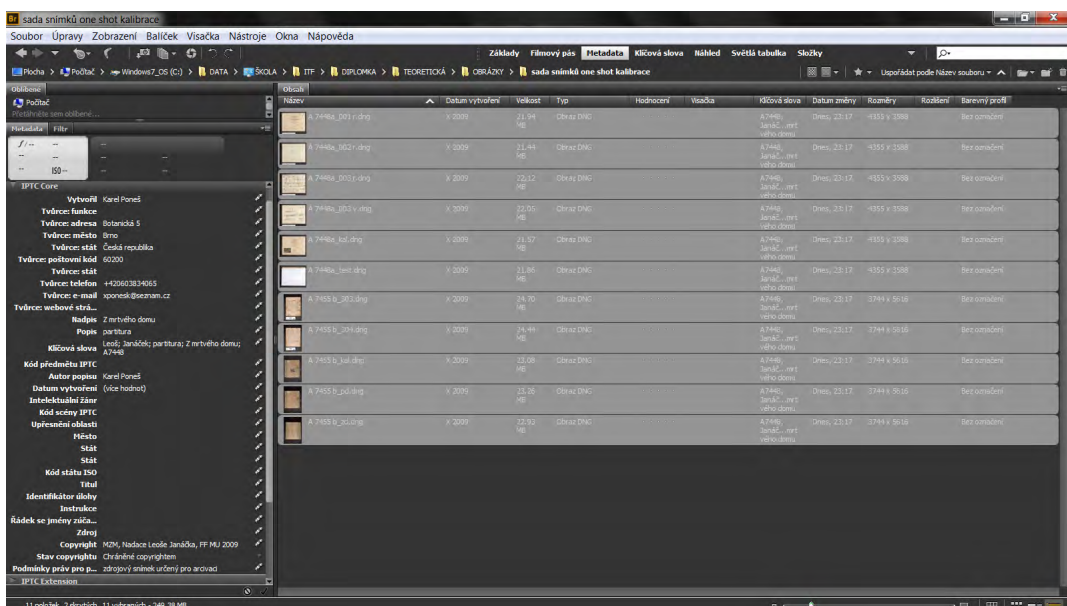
Br sada snímků one shot kalibrace

Soubor Úpravy Zobrazení Balíček Visačka Nástroje Okna Nápověda

Základy Filmový pás Metadata Klíčová slova Náhled Světlá tabulka Složky

Plocha > Počítač > Windows7_OS (C:) > DATA > ŠKOLA > ITF > DIPLOMKA > TEORETICKÁ > OBRÁZKY > sada snímků one shot kalibrace

Uspořádat podle Název souboru

Oblíbené
Počítač
Přetáhněte sem oblíbené...

Metadata Filtr

ISO --

IPTC Core

Vytvořil Karel Poneš
Tvůrce: funkce
Tvůrce: adresa Botanická 5
Tvůrce: město Brno
Tvůrce: stát Česká republika
Tvůrce: poštovní kód 60200
Tvůrce: stát
Tvůrce: telefon +420603834065
Tvůrce: e-mail xponesk@seznam.cz
Tvůrce: webové strá...
Nadpis Z mrtvého domu
Popis partitura
Klíčová slova Leoš; Janáček; partitura; Z mrtvého domu; A7448
Kód předmětu IPTC
Autor popisu Karel Poneš
Datum vytvoření (více hodnot)
Intelektuální žánr
Kód scény IPTC
Upřesnění oblasti
Město
Stát
Stát
Kód státu ISO
Titul
Identifikátor úlohy
Instrukce
Řádek se jmény zdrojů...
Zdroj
Copyright MZM, Nadace Leoše Janáčka, FF MU 2009
Stav copyrightu Chráněné copyrightem
Podmínky práv pro p... zdrojový snímek určený pro arcivaci

IPTC Extension

Obsah

| Název | Datum vytvoření | Velikost | Typ | Hodnocení | Visačka | Klíčová slova | Datum změny | Rozměry | Rozlišení | Barevný profil |
|---|---|---|---|---|---|---|---|---|---|---|
| A 7448a_001 r.dng | x 2009 | 21,94 MB | Obraz DNG | | | A7448, Janáč...mrtvého domu | Dnes, 23:17 | 4355 x 3588 | | Bez označení |
| A 7448a_002 r.dng | x 2009 | 21,44 MB | Obraz DNG | | | A7448, Janáč...mrtvého domu | Dnes, 23:17 | 4355 x 3588 | | Bez označení |
| A 7448a_003 r.dng | x 2009 | 22,12 MB | Obraz DNG | | | A7448, Janáč...mrtvého domu | Dnes, 23:17 | 4355 x 3588 | | Bez označení |
| A 7448a_202 v.dng | x 2009 | 22,05 MB | Obraz DNG | | | A7448, Janáč...mrtvého domu | Dnes, 23:17 | 4355 x 3588 | | Bez označení |
| A 7448a_kal.dng | x 2009 | 21,57 MB | Obraz DNG | | | A7448, Janáč...mrtvého domu | Dnes, 23:17 | 4355 x 3588 | | Bez označení |
| A 7448a_test.dng | x 2009 | 21,86 MB | Obraz DNG | | | A7448, Janáč...mrtvého domu | Dnes, 23:17 | 4355 x 3588 | | Bez označení |
| A 7455 b_303.dng | x 2009 | 24,70 MB | Obraz DNG | | | A7448, Janáč...mrtvého domu | Dnes, 23:17 | 3744 x 5616 | | Bez označení |
| A 7455 b_304.dng | x 2009 | 24,44 MB | Obraz DNG | | | A7448, Janáč...mrtvého domu | Dnes, 23:17 | 3744 x 5616 | | Bez označení |
| A 7455 b_kal.dng | x 2009 | 23,08 MB | Obraz DNG | | | A7448, Janáč...mrtvého domu | Dnes, 23:17 | 3744 x 5616 | | Bez označení |
| A 7455 b_zsl.dng | x 2009 | 23,26 MB | Obraz DNG | | | A7448, Janáč...mrtvého domu | Dnes, 23:17 | 3744 x 5616 | | Bez označení |
| A 7455 b_zcl.dng | x 2009 | 22,93 MB | Obraz DNG | | | A7448, Janáč...mrtvého domu | Dnes, 23:17 | 3744 x 5616 | | Bez označení |

11 položek, 2 skrytých, 11 vybraných - 249,28 MB